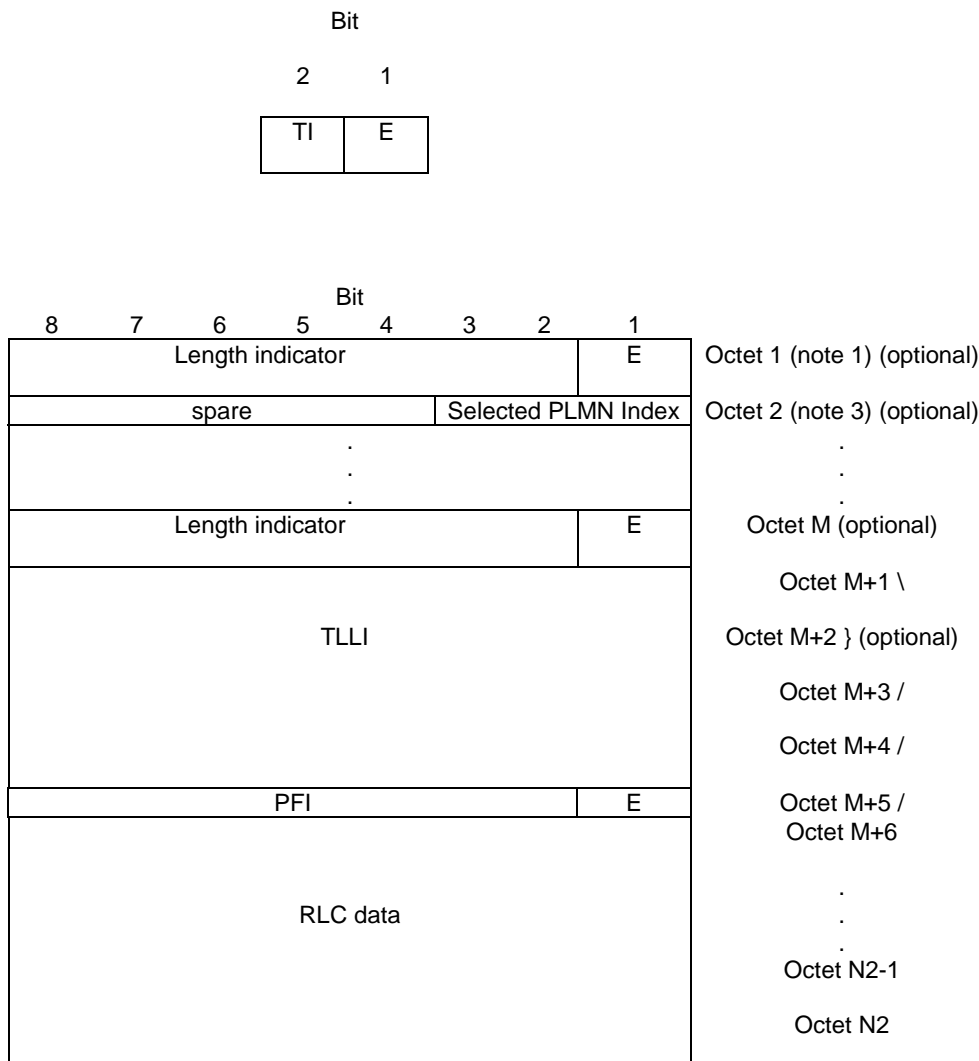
Bit

2 1

| TI | E |
|---|---|

Bit

| 8 | 7 | 6 | 5 | 4 | 3 | 2 | 1 | |
|---|---|---|---|---|---|---|---|---|
| Length indicator | | | | | | | E | Octet 1 (note 1) (optional) |
| spare | | | | | Selected PLMN Index | | | Octet 2 (note 3) (optional) |
| . . . | | | | | | | | . . . |
| Length indicator | | | | | | | E | Octet M (optional) |
| TLLI | | | | | | | | Octet M+1 \ Octet M+2 } (optional) Octet M+3 / Octet M+4 / |
| PFI | | | | | | | E | Octet M+5 / |
| RLC data | | | | | | | | Octet M+6 . . . Octet N2-1 Octet N2 |